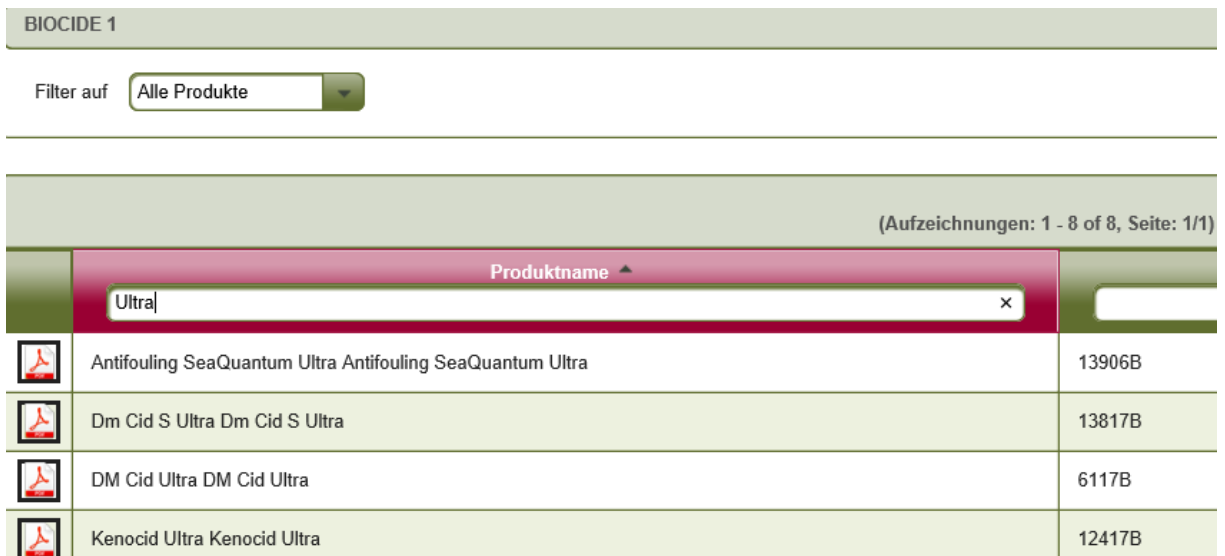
BIOCIDE 1

Filter auf Alle Produkte

(Aufzeichnungen: 1 - 8 of 8, Seite: 1/1)

| | Produktname ▲ | |
|---|---|---|
| | Ultra × | |
| | Antifouling SeaQuantum Ultra Antifouling SeaQuantum Ultra | 13906B |
| | Dm Cid S Ultra Dm Cid S Ultra | 13817B |
| | DM Cid Ultra DM Cid Ultra | 6117B |
| | Kenocid Ultra Kenocid Ultra | 12417B |